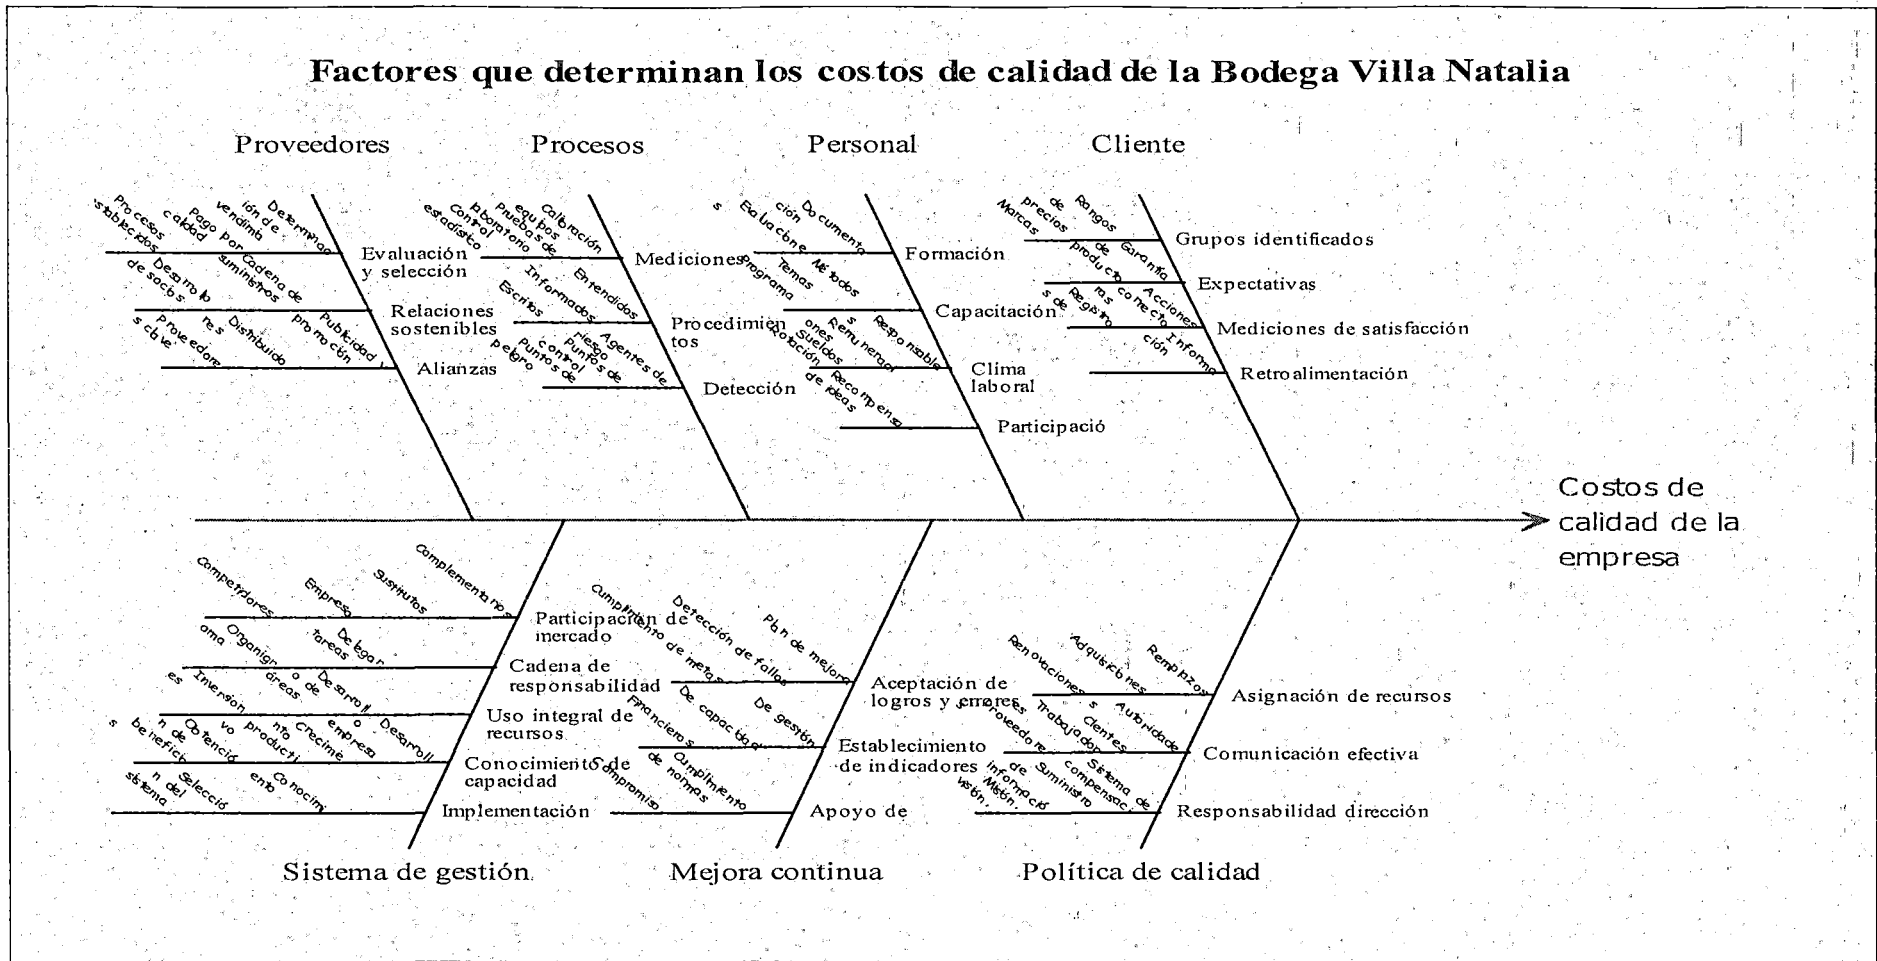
Factores que determinan los costos de calidad de la Bodega Villa Natalia

Proveedores

Procesos establecidos
Pago por calidad
Determinación de rendimiento
Evaluación y selección
Desarrollo de socios
Cadena de suministros
Relaciones sostenibles
Proveedores clave
Distribuidores
Publicidad y promoción
Alianzas

Procesos

Control estadístico
Pruebas de laboratorio
Calibración equipos
Mediciones
Escritos
Informados
Entendidos
Procedimientos
Puntos de peligro
Puntos de control
Agentes de riesgo
Detección

Personal

Documentación
Evaluaciones
Métodos
Formación
Temas
Programas
Capacitación
Sueldos
Remuneraciones
Responsables
Clima laboral
Rotación de ideas
Recompensa
Participació

Cliente

Marcas
Rangos de precios
Grupos identificados
Garantía de producto
Expectativas
Registros
Acciones correctivas
Mediciones de satisfacción
Información
Retroalimentación

Costos de calidad de la empresa

Competidores
Empresa
Sustitutos
Complementarios
Participación de mercado
Organigrama
Delegar tareas
Desarrollo de áreas
Cadena de responsabilidad
Inversiones
Crecimiento de empresa
Desarrollo productivo
Uso integral de recursos
Potencial beneficio
Conocimiento de capacidad
Selección del sistema
Conocimiento
Implementación
Sistema de gestión

Cumplimiento de metas
Detección de fallas
Plan de mejora
Aceptación de logros y errores
Financieros
De capacidad
De gestión
Establecimiento de indicadores
Compromiso
Cumplimiento de normas
Apoyo de
Mejora continua

Renovaciones
Adquisiciones
Reemplazos
Asignación de recursos
Clientes
Trabajadores
Proveedores
Autoridades
Comunicación efectiva
Misión, visión
Información de suministro
Sistema de compensación
Responsabilidad dirección
Política de calidad